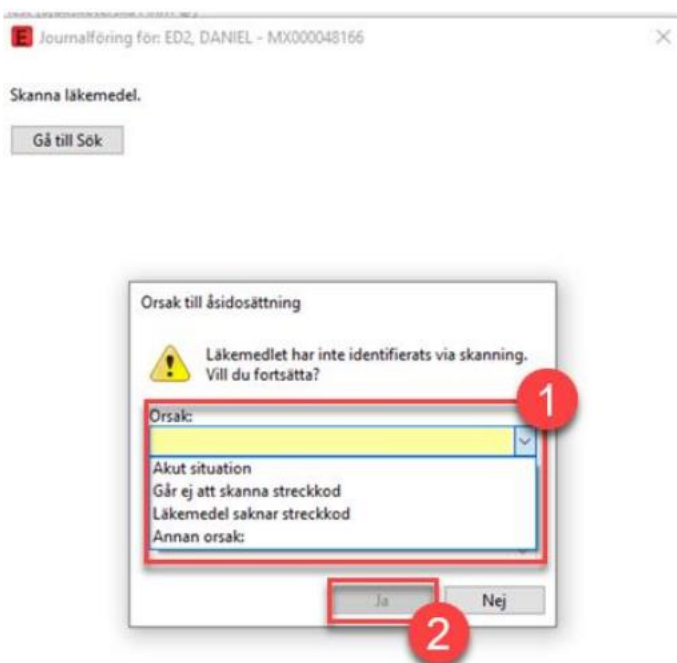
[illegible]

E Journalföring för: ED2, DANIEL - MX000048166

Skanna läkemedel.

Gå till Sök

Orsak till åsidosättning

Läkemedlet har inte identifierats via skanning. Vill du fortsätta?

1

Orsak:

Akut situation
Går ej att skanna streckkod
Läkemedel saknar streckkod
Annan orsak:

Ja

Nej

2